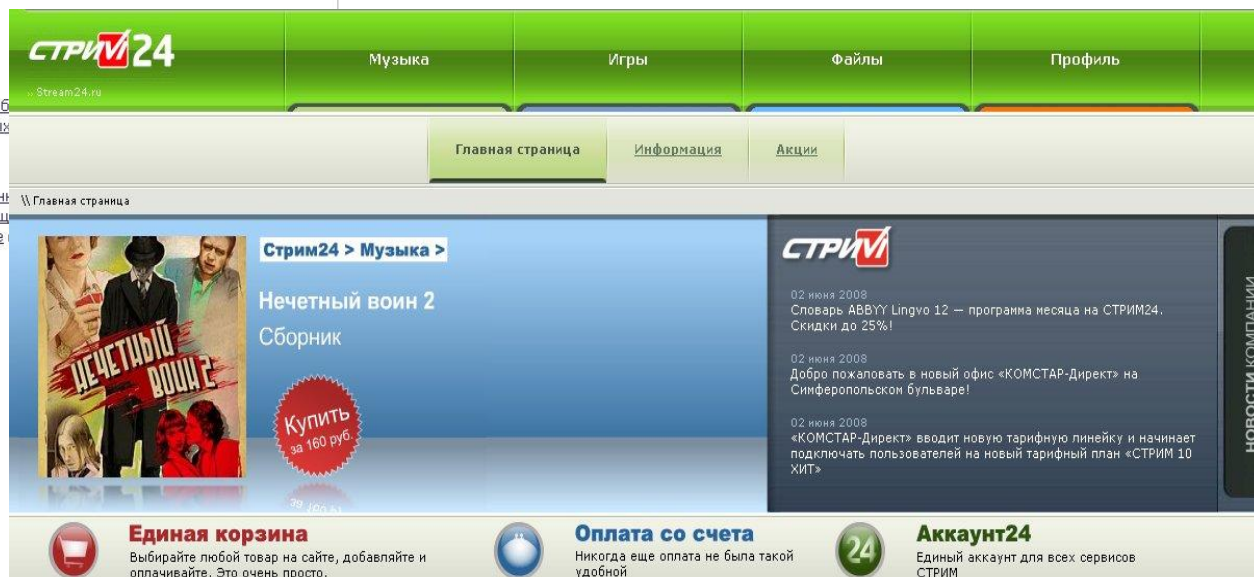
СТРИМ 24
Stream24.ru

Музыка
Игры
Файлы
Профиль

Главная страница
Информация
Акции

\\ Главная страница

НЕЧЕТНЫЙ ВОИН 2

Стрим24 > Музыка >
Нечетный воин 2
Сборник
Купить за 160 руб.

СТРИМ

02 июня 2008
Словарь ABBYY Lingvo 12 — программа месяца на СТРИМ24. Скидки до 25%!

02 июня 2008
Добро пожаловать в новый офис «КОМСТАР-Директ» на Симферопольском бульваре!

02 июня 2008
«КОМСТАР-Директ» вводит новую тарифную линейку и начинает подключать пользователей на новый тарифный план «СТРИМ 10 ХИТ»

НОВОСТИ КОМПАНИИ

Единая корзина
Выбирайте любой товар на сайте, добавляйте и оплачивайте. Это очень просто.

Оплата со счета
Никогда еще оплата не была такой удобной

24
Аккаунт24
Единый аккаунт для всех сервисов СТРИМ